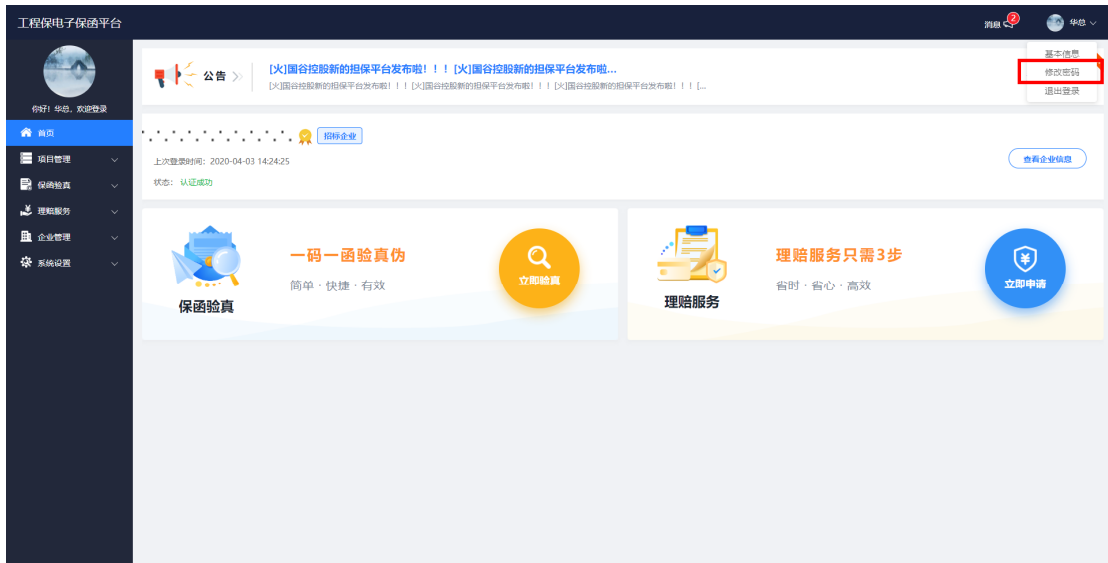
工程保电子保函平台

消息 2 华总

基本信息
修改密码
退出登录

你好！华总，欢迎登录

首页
项目管理
保函验真
理赔服务
企业管理
系统设置

公告 >>
[火]国谷控股新的担保平台发布啦！！！[火]国谷控股新的担保平台发布啦...
[火]国谷控股新的担保平台发布啦！！！[火]国谷控股新的担保平台发布啦！！！[火]国谷控股新的担保平台发布啦！！！[...

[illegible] 招标企业
上次登录时间：2020-04-03 14:24:25
状态：认证成功
查看企业信息

一码一函验真伪
简单 · 快捷 · 有效
立即验真
保函验真

理赔服务只需3步
省时 · 省心 · 高效
立即申请
理赔服务